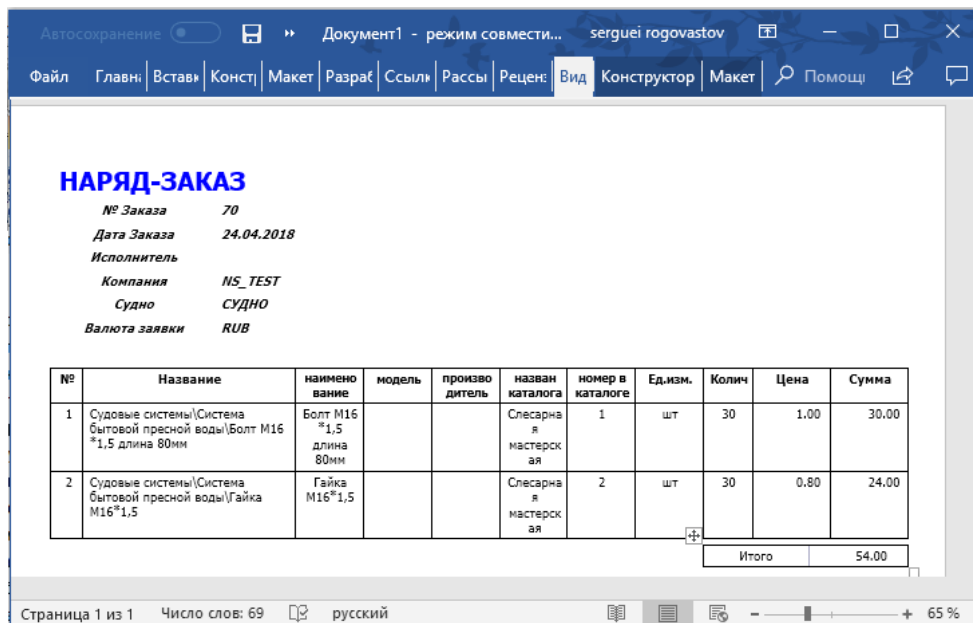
Автосохранение Документ1 - режим совмести... serguei rogovastov

Файл Главн Вставк Конст Макет Разраб Ссылк Рассы Рецен Вид Конструктор Макет Помощ

НАРЯД-ЗАКАЗ

№ Заказа 70
Дата Заказа 24.04.2018
Исполнитель
Компания NS_TEST
Судно СУДНО
Валюта заявки RUB

| № | Название | наименование | модель | производитель | название каталога | номер в каталоге | Ед.изм. | Колич | Цена | Сумма |
|---|---|---|---|---|---|---|---|---|---|---|
| 1 | Судовые системы\Система бытовой пресной воды\Болт М16 *1,5 длина 80мм | Болт М16 *1,5 длина 80мм | | | Слесарная мастерская | 1 | шт | 30 | 1.00 | 30.00 |
| 2 | Судовые системы\Система бытовой пресной воды\Гайка М16*1,5 | Гайка М16*1,5 | | | Слесарная мастерская | 2 | шт | 30 | 0.80 | 24.00 |

| Итого | 54.00 |
|---|---|

Страница 1 из 1 Число слов: 69 русский 65 %